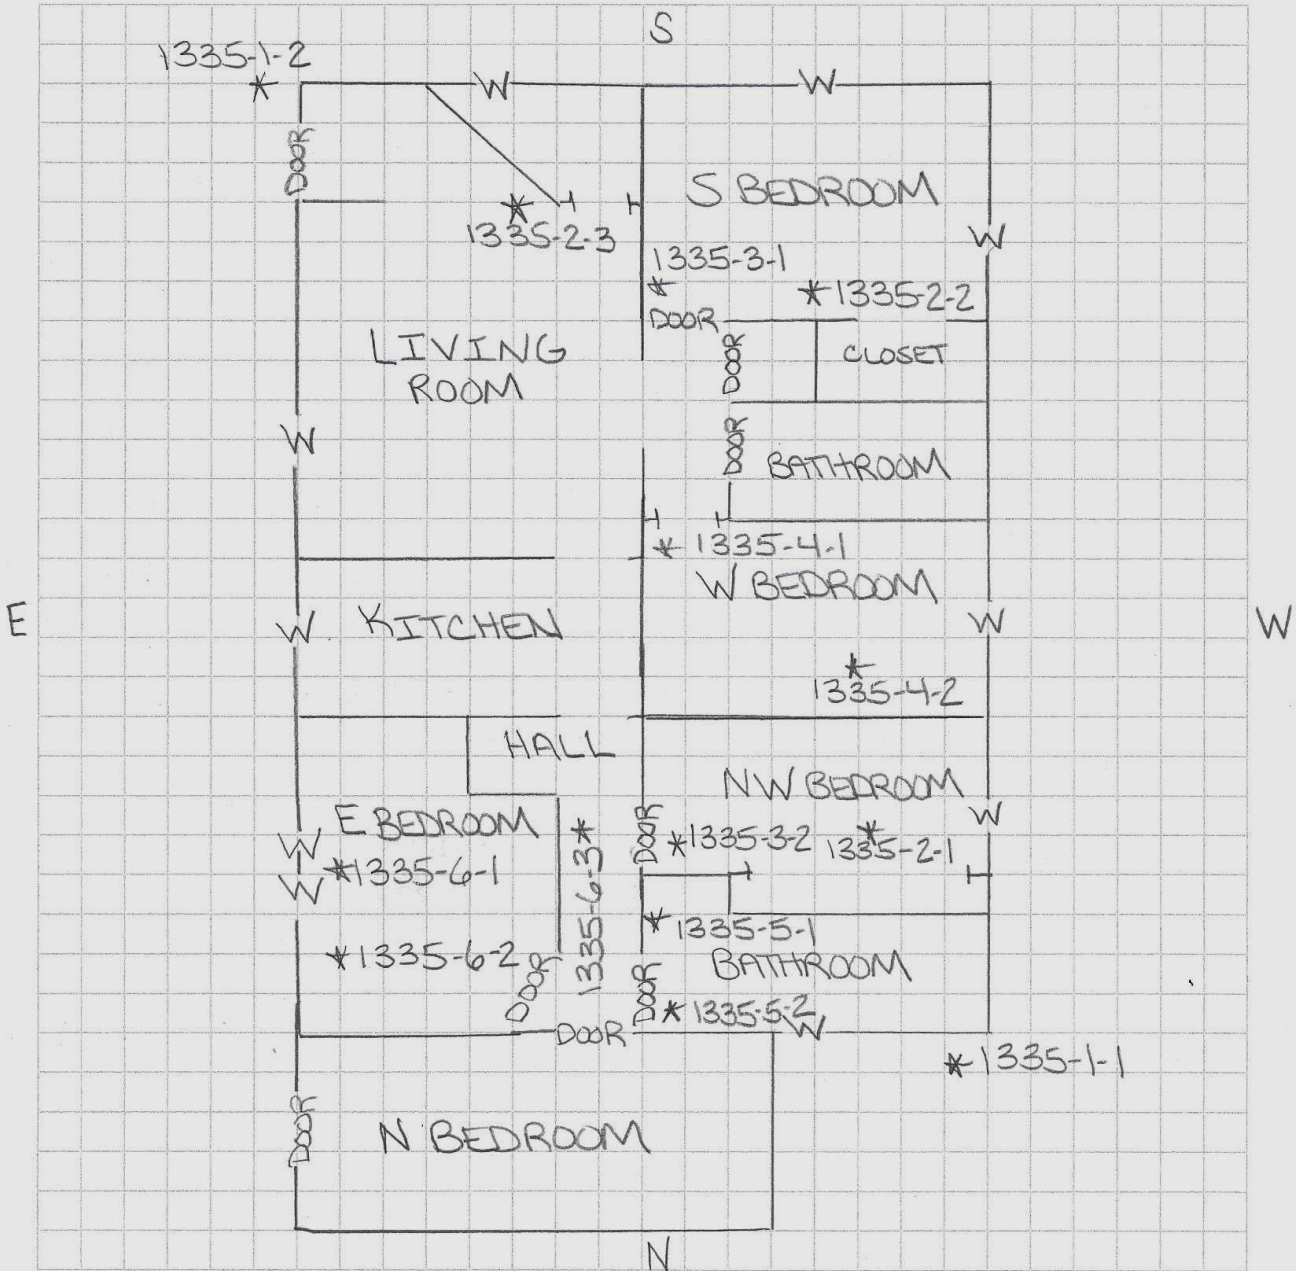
S

1335-1-2

W

W

DOOR

S BEDROOM

1335-2-3

W

1335-3-1

1335-2-2

DOOR

LIVING ROOM

DOOR

CLOSET

W

DOOR

BATHROOM

1335-4.1

W BEDROOM

E

W KITCHEN

W

W

1335-4-2

HALL

NW BEDROOM

W

E BEDROOM

1335-6-3

DOOR

1335-3-2

1335-2-1

W

1335-6-1

W

1335-5-1

1335-6-2

DOOR

DOOR

BATHROOM

1335-5-2

W

DOOR

1335-1-1

DOOR

N BEDROOM

N